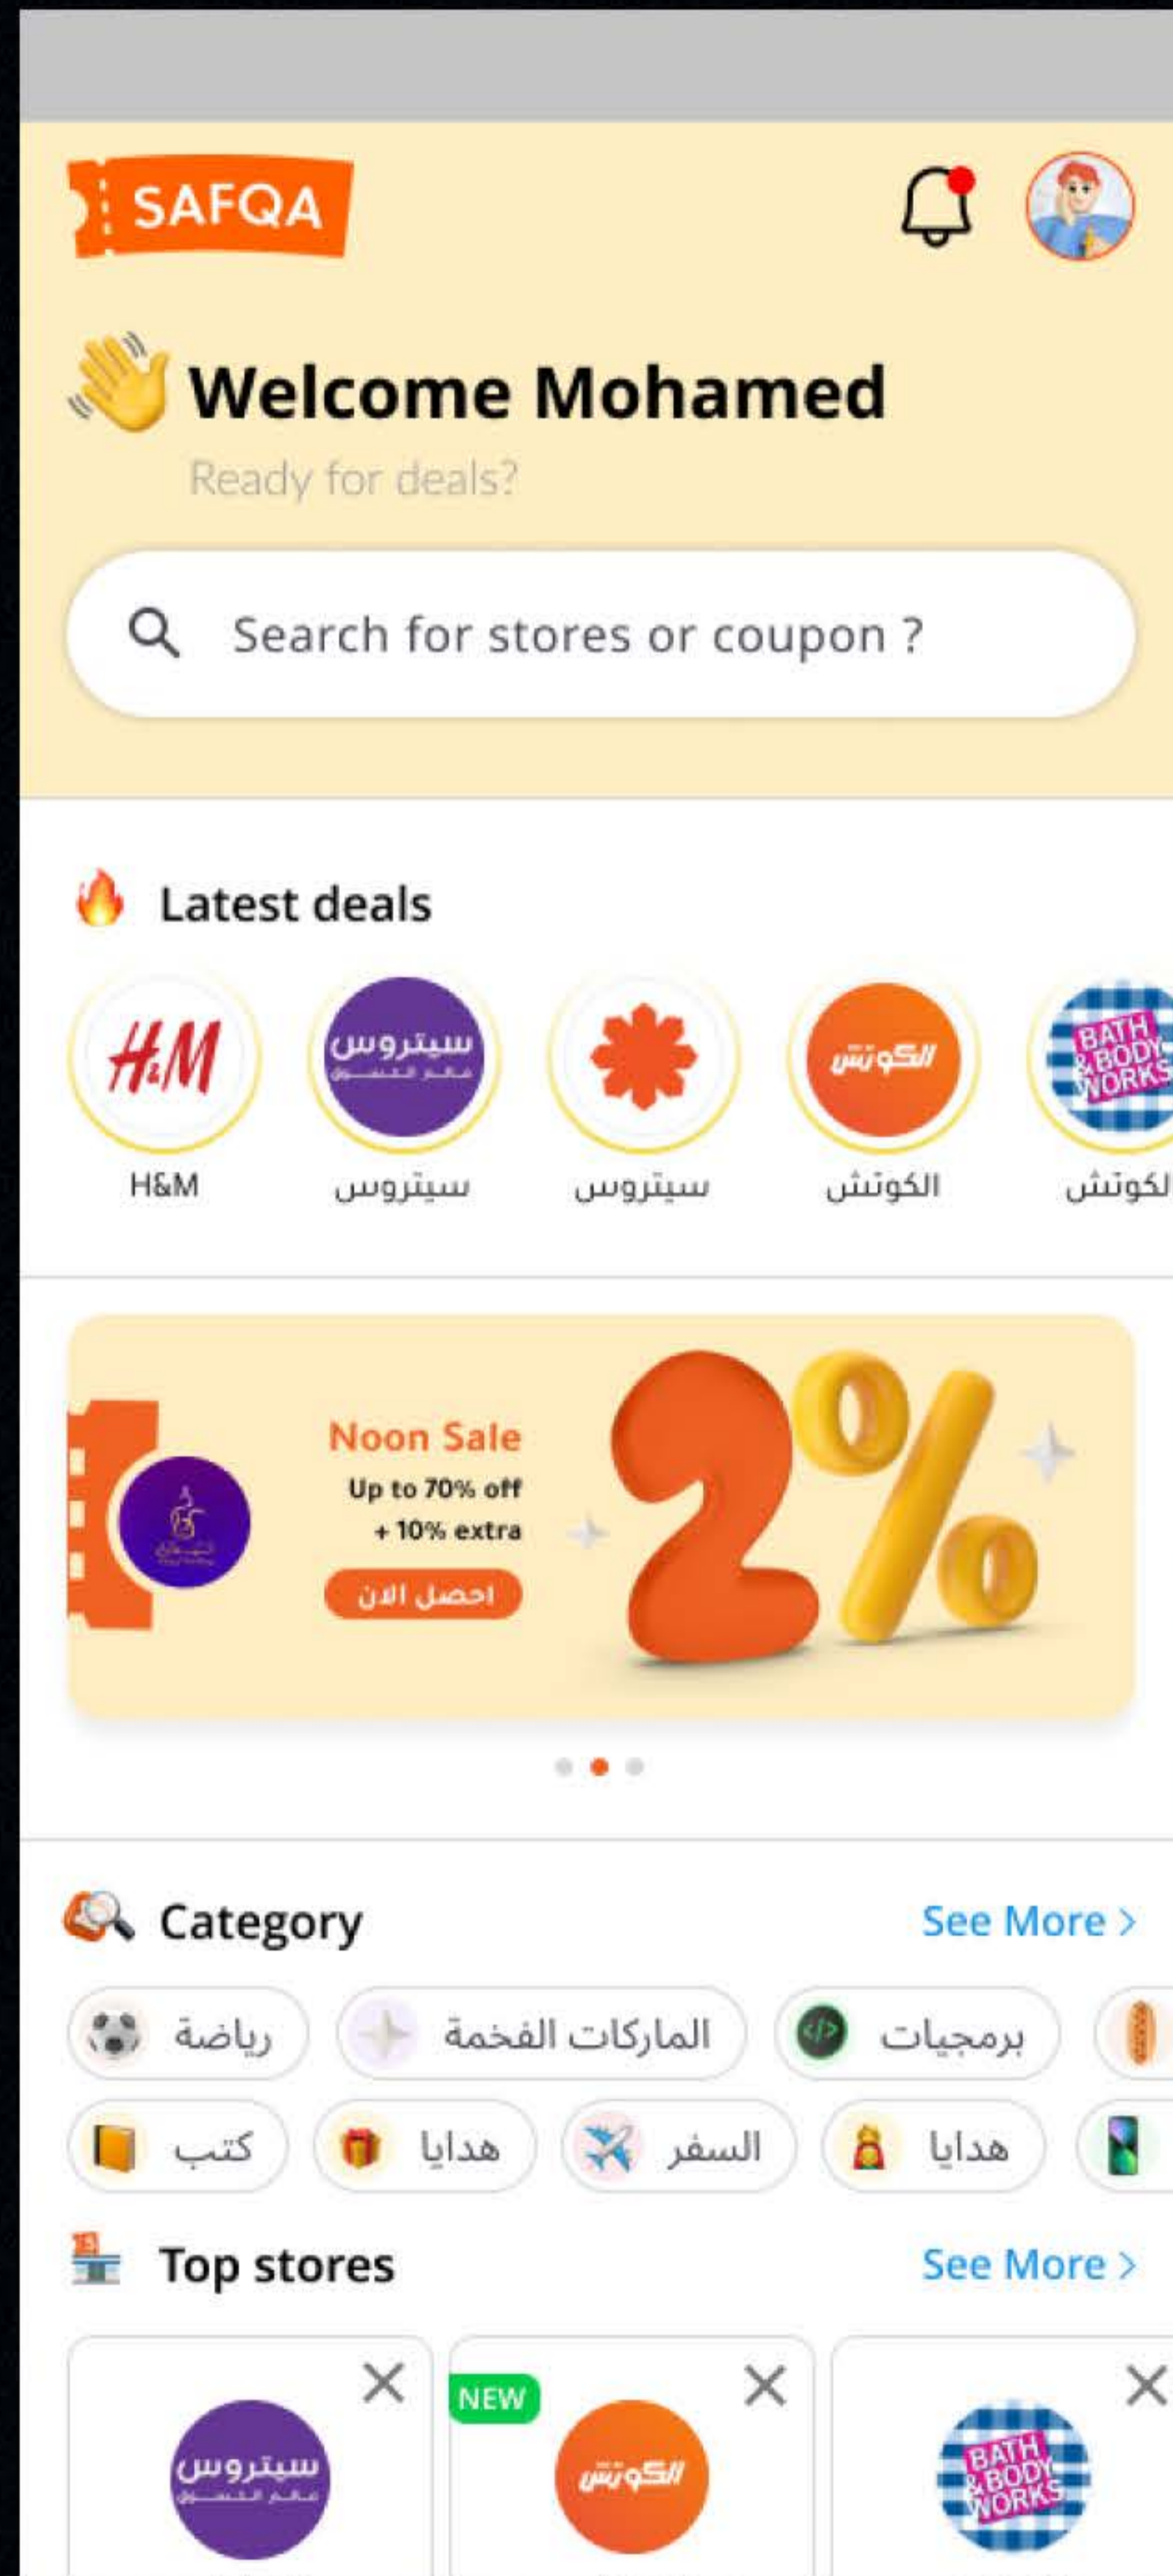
SAFQA

Welcome Mohamed
Ready for deals?

Search for stores or coupon ?

Latest deals

H&M
H&M

سيتروس
سيتروس

سيتروس

الكوتش
الكوتش

BATH & BODY WORKS
لكوتش

Noon Sale
Up to 70% off
+ 10% extra
احصل الان

2%

Category
See More >

رياضة
الماركات الفخمة
برمجيات
كتب
هدايا
السفر
هدايا

Top stores
See More >

سيتروس
NEW
الكوتش
BATH & BODY WORKS